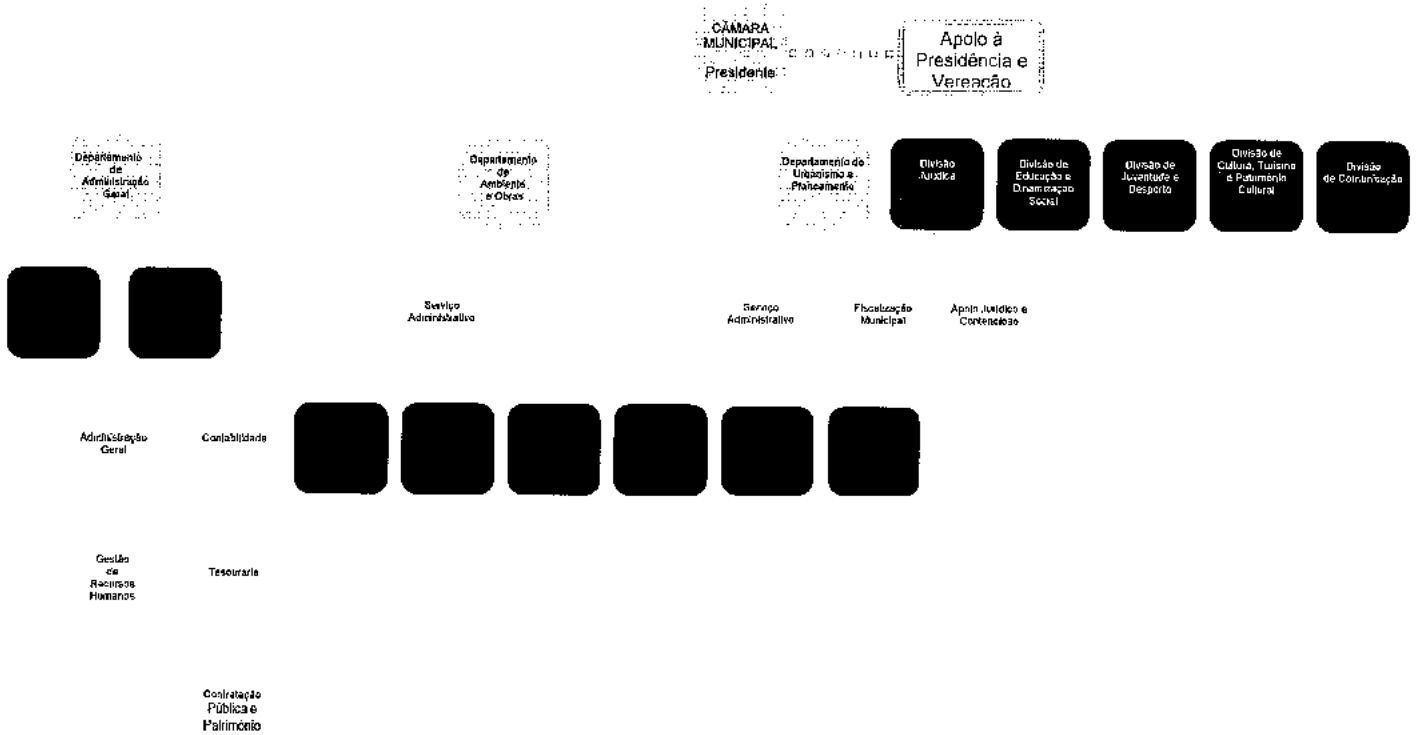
CÂMARA MUNICIPAL
Presidente

Apoio à Presidência e Vereação

Departamento de Administração Geral

Departamento de Ambiente e Obras

Departamento de Urbanismo e Planeamento

Divisão Jurídica

Divisão de Educação e Dinamização Social

Divisão de Juventude e Desporto

Divisão de Cultura, Turismo e Património Cultural

Divisão de Comunicação

Serviço Administrativo

Serviço Administrativo

Fiscalização Municipal

Apoio Jurídico e Contencioso

Administração Geral

Contabilidade

Gestão de Recursos Humanos

Tesouraria

Contratação Pública e Património